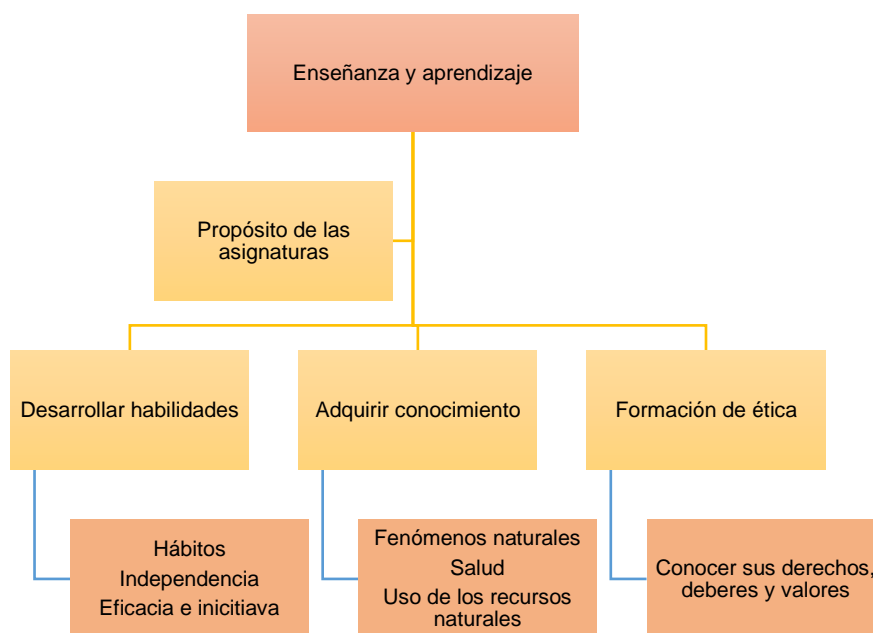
Enseñanza y aprendizaje

Propósito de las asignaturas

Desarrollar habilidades

Adquirir conocimiento

Formación de ética

Hábitos
Independencia
Eficacia e inicitiava

Fenómenos naturales
Salud
Uso de los recursos naturales

Conocer sus derechos, deberes y valores